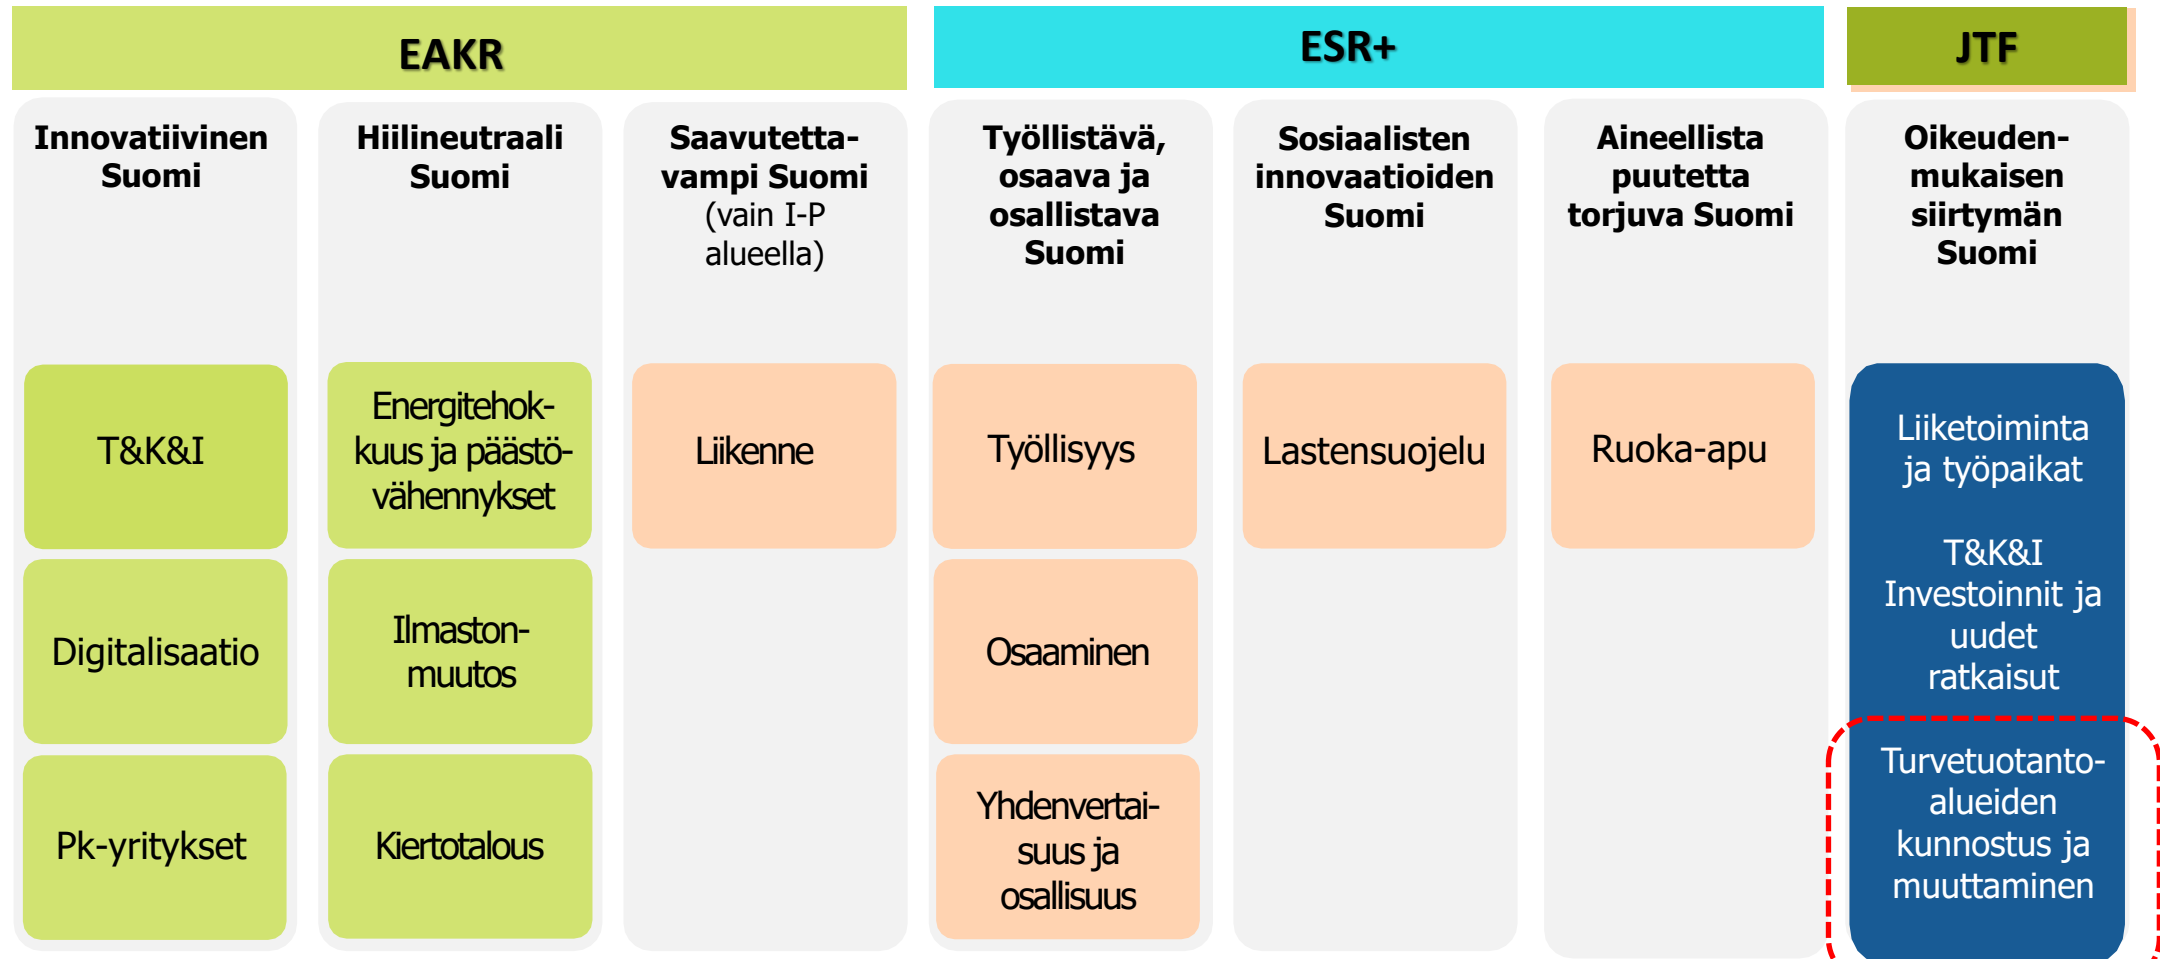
EAKR

ESR+

JTF

Innovatiivinen Suomi

T&K&I

Digitalisaatio

Pk-yritykset

Hiilineutraali Suomi

Energiatehokkuus ja päästövähennykset

Ilmastonmuutos

Kiertotalous

Saavutettavampi Suomi (vain I-P alueella)

Liikenne

Työllistävä, osaava ja osallistava Suomi

Työllisyys

Osaaminen

Yhdenvertaisuus ja osallisuus

Sosiaalisten innovaatioiden Suomi

Lastensuojelu

Aineellista puutetta torjuva Suomi

Ruoka-apu

Oikeudenmukaisen siirtymän Suomi

Liiketoiminta ja työpaikat

T&K&I Investoinnit ja uudet ratkaisut

Turvetuotantoalueiden kunnostus ja muuttaminen